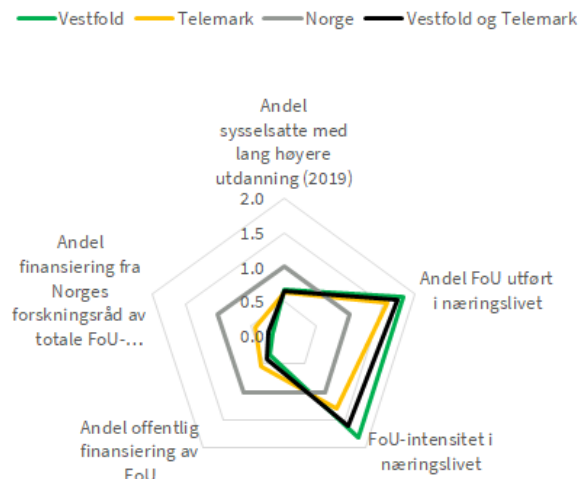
Vestfold Telemark Norge Vestfold og Telemark

Andel sysselsatte med lang høyere utdanning (2019)

2.0
1.5
1.0
0.5
0.0

Andel FoU utført i næringslivet

FoU-intensitet i næringslivet

Andel offentlig finansiering av FoU

Andel finansiering fra Norges forskningsråd av totale FoU-...